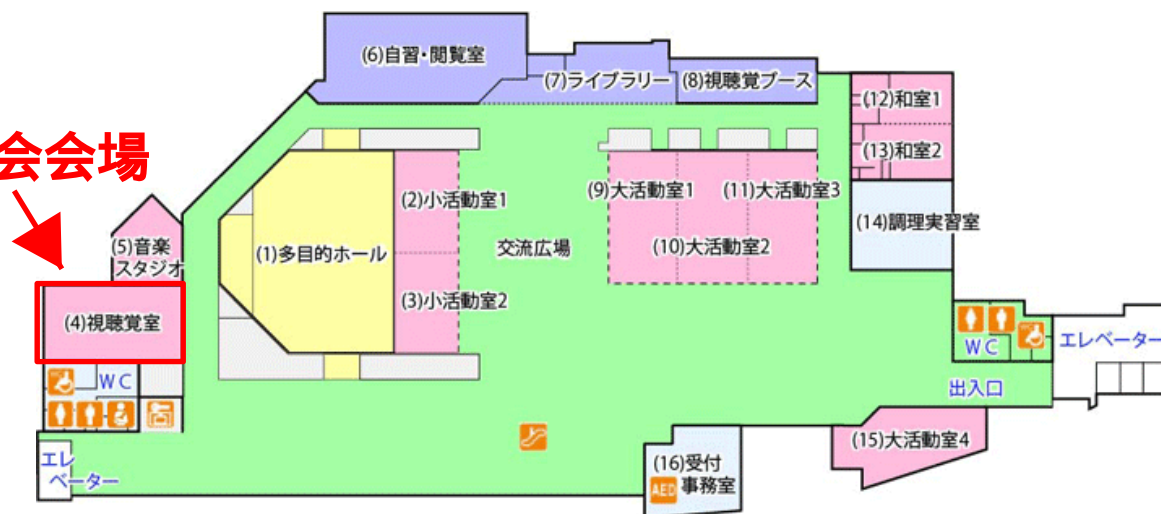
会会場

(6)自習・閲覧室

(7)ライブラリー

(8)視聴覚ブース

(12)和室1

(13)和室2

(14)調理実習室

(5)音楽スタジオ

(2)小活動室1

(1)多目的ホール

(3)小活動室2

交流広場

(9)大活動室1

(11)大活動室3

(10)大活動室2

(4)視聴覚室

WC

WC

エレベーター

出入口

エレベーター

(15)大活動室4

(16)受付事務室

AED